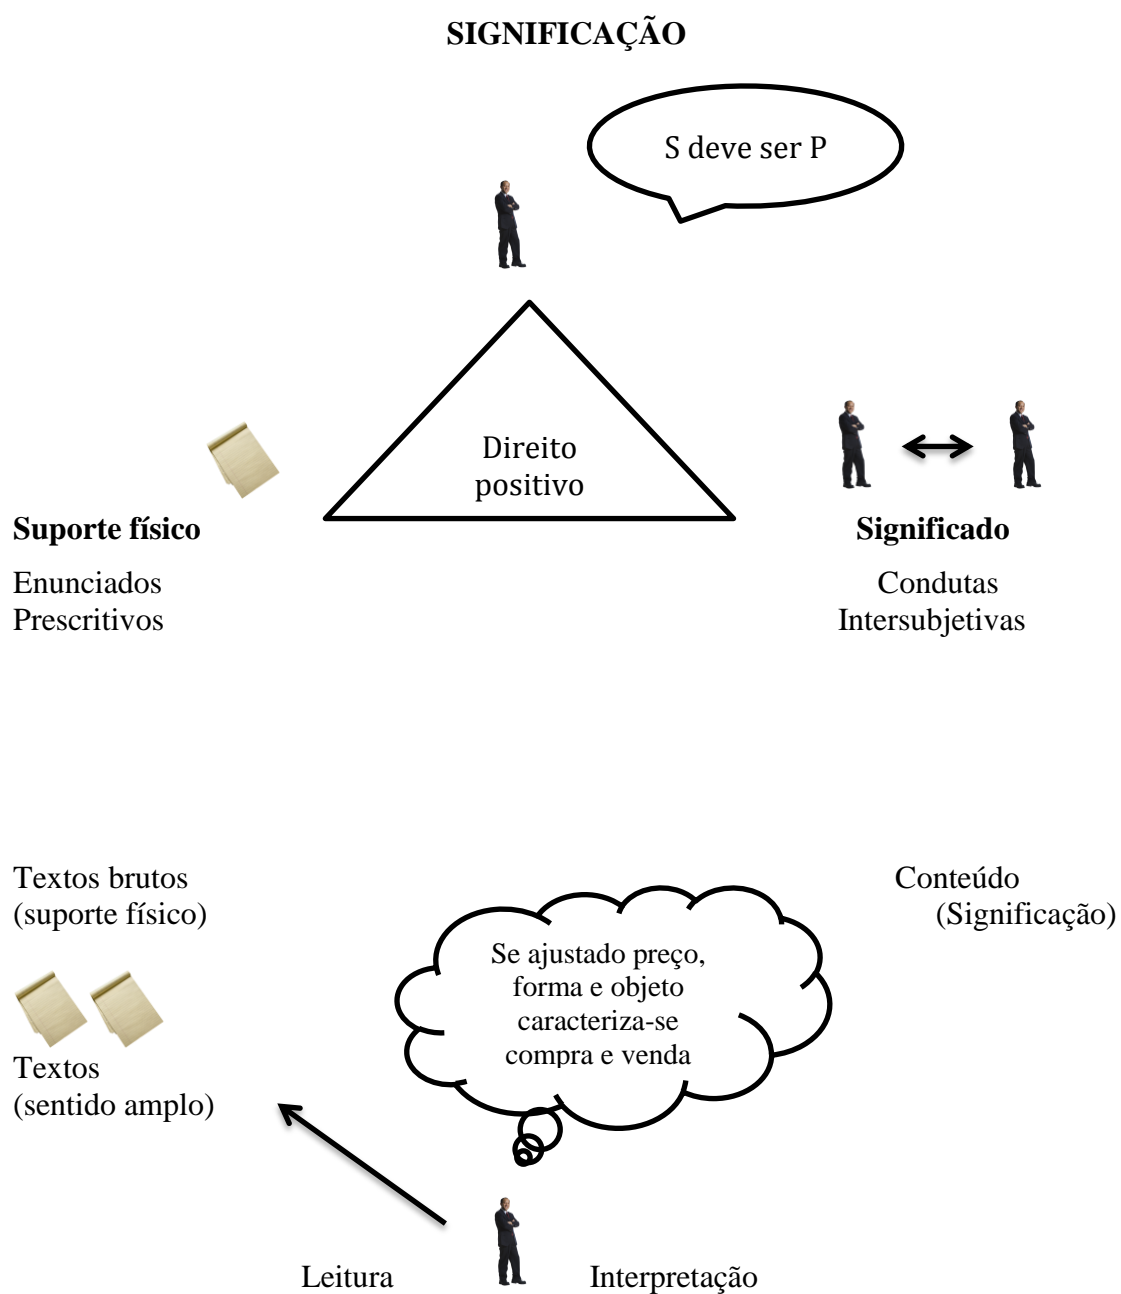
SIGNIFICAÇÃO

S deve ser P

Direito positivo

Suporte físico

Enunciados Prescritivos

Significado

Condutas Intersubjetivas

Textos brutos (suporte físico)

Conteúdo (Significação)

Se ajustado preço, forma e objeto caracteriza-se compra e venda

Textos (sentido amplo)

Leitura

Interpretação